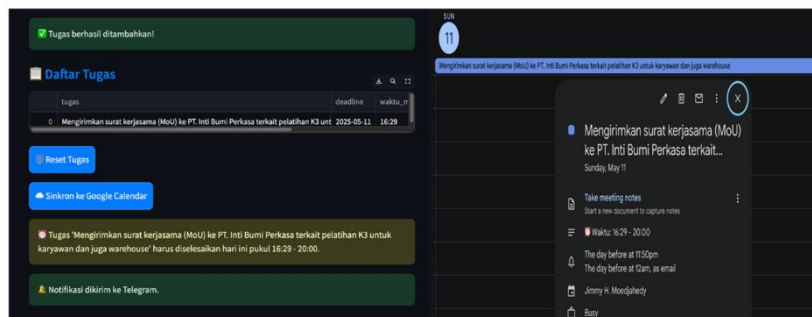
✅ Tugas berhasil ditambahkan!

📋 Daftar Tugas

| | tugas | deadline | waktu_r |
|---|---|---|---|
| 0 | Mengirimkan surat kerjasama (MoU) ke PT. Inti Bumi Perkasa terkait pelatihan K3 unt | 2025-05-11 | 16:29 |

🗑 Reset Tugas

☁ Sinkron ke Google Calendar

⏰ Tugas 'Mengirimkan surat kerjasama (MoU) ke PT. Inti Bumi Perkasa terkait pelatihan K3 untuk karyawan dan juga warehouse' harus diselesaikan hari ini pukul 16:29 - 20:00.

🔔 Notifikasi dikirim ke Telegram.

SUN
11

Mengirimkan surat kerjasama (MoU) ke PT. Inti Bumi Perkasa terkait pelatihan K3 untuk karyawan dan juga warehouse

Mengirimkan surat kerjasama (MoU) ke PT. Inti Bumi Perkasa terkait...
Sunday, May 11

Take meeting notes
Start a new document to capture notes

⏰ Waktu: 16:29 - 20:00

The day before at 11:50pm
The day before at 12am, as email

Jimmy H. Moedjahedy

Busy